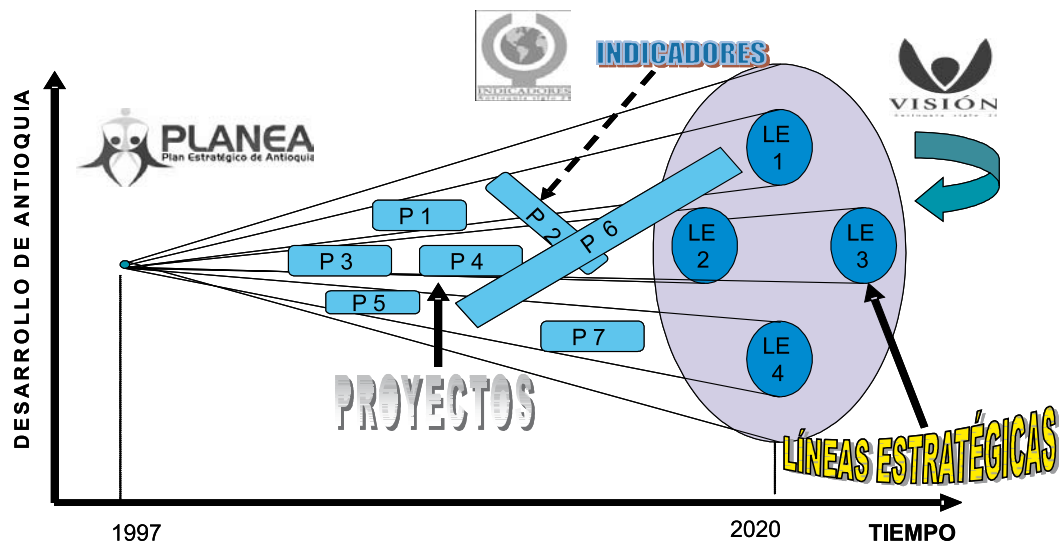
INDICADORES

INDICADORES

VISIÓN

PLANEA
Plan Estratégico de Antioquia

DESARROLLO DE ANTIOQUIA

LE 1

LE 2

LE 3

LE 4

P 1

P 2

P 3

P 4

P 5

P 6

P 7

PROYECTOS

LÍNEAS ESTRATÉGICAS

1997

2020

TIEMPO